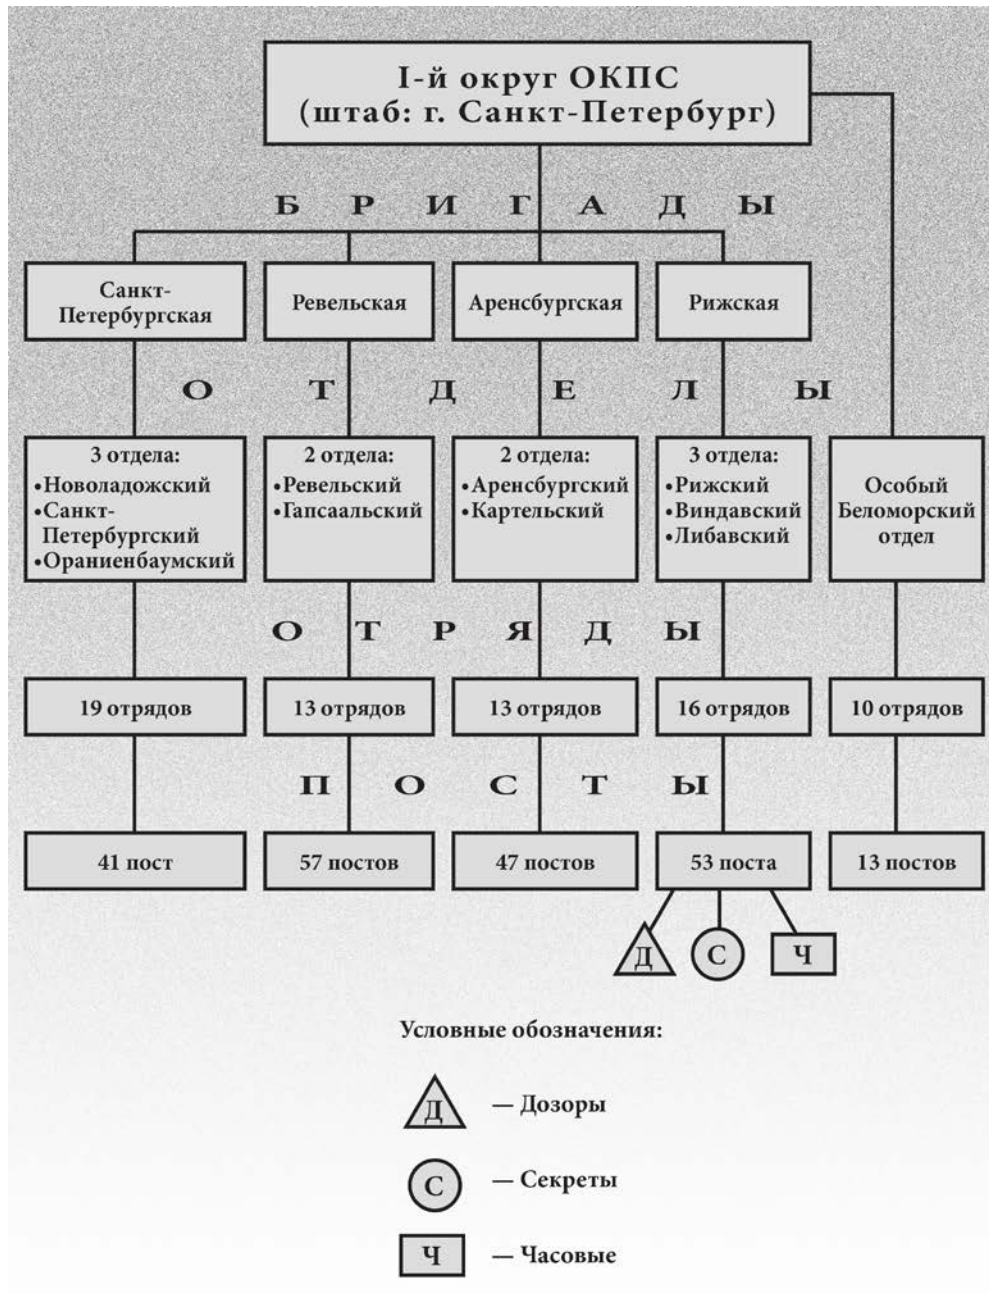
I-й округ ОКПС
(штаб: г. Санкт-Петербург)

БРИГАДЫ

Санкт-Петербургская

Ревельская

Аренсбургская

Рижская

ОТДЕЛЫ

3 отдела:
•Новоладожский
•Санкт-Петербургский
•Ораниенбаумский

2 отдела:
•Ревельский
•Гапсаальский

2 отдела:
•Аренсбургский
•Картельский

3 отдела:
•Рижский
•Виндавский
•Либавский

Особый Беломорский отдел

ОТРЯДЫ

19 отрядов

13 отрядов

13 отрядов

16 отрядов

10 отрядов

ПОСТЫ

41 пост

57 постов

47 постов

53 поста

13 постов

Д

С

Ч

Условные обозначения:

Д — Дозоры

С — Секреты

Ч — Часовые